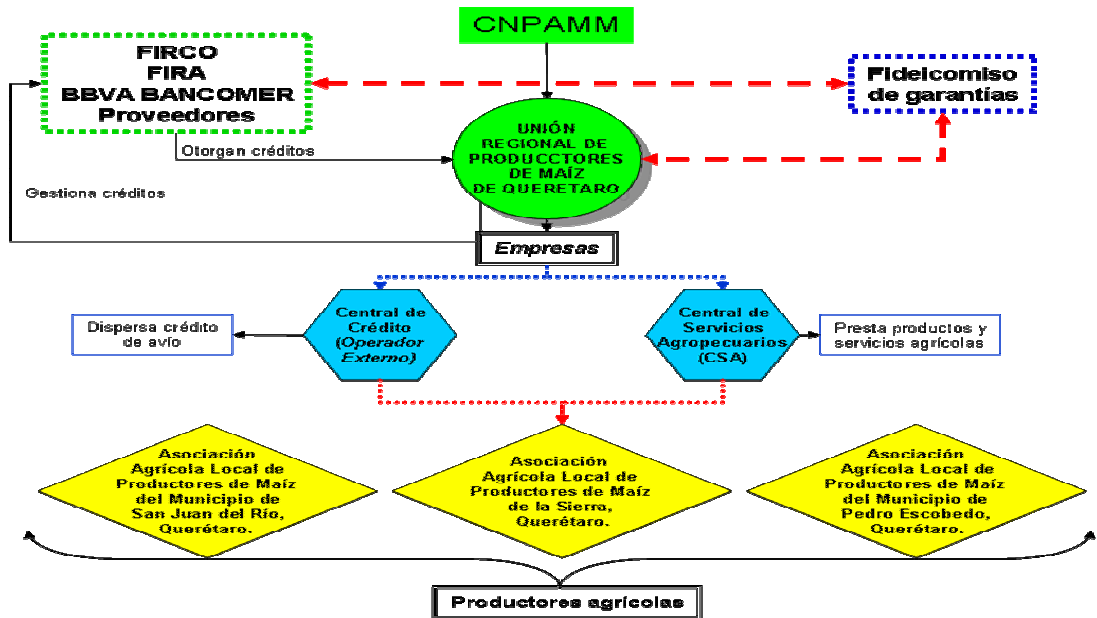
CNPAMM

FIRCO
FIRA
BBVA BANCOMER
Proveedores

Fideicomiso de garantías

Otorgan créditos

UNIÓN REGIONAL DE PRODUCCTORES DE MAÍZ DE QUERETARO

Gestiona créditos

Empresas

Dispersa crédito de avío

Central de Crédito (Operador Externo)

Central de Servicios Agropecuarios (CSA)

Presta productos y servicios agrícolas

Asociación Agrícola Local de Productores de Maíz del Municipio de San Juan del Río, Querétaro.

Asociación Agrícola Local de Productores de Maíz de la Sierra, Querétaro.

Asociación Agrícola Local de Productores de Maíz del Municipio de Pedro Escobedo, Querétaro.

Productores agrícolas